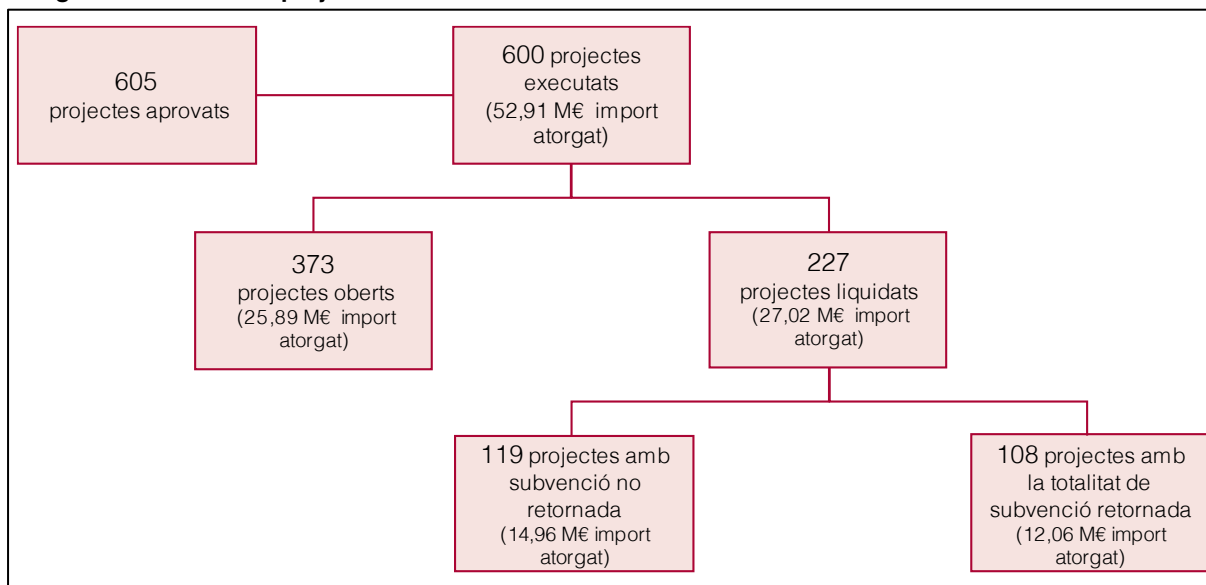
605
projectes aprovats

600 projectes executats
(52,91 M€ import atorgat)

373
projectes oberts
(25,89 M€ import atorgat)

227
projectes liquidats
(27,02 M€ import atorgat)

119 projectes amb subvenció no retornada
(14,96 M€ import atorgat)

108 projectes amb la totalitat de subvenció retornada
(12,06 M€ import atorgat)